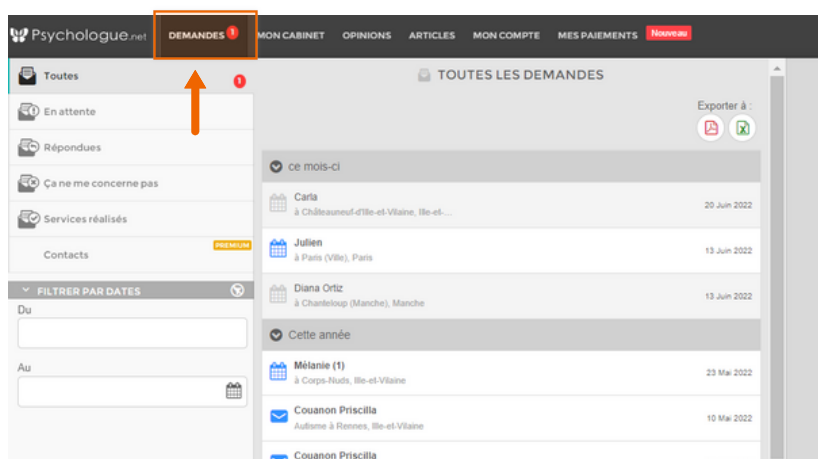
Psychologue.net DEMANDES 1 MON CABINET OPINIONS ARTICLES MON COMPTE MES PAIEMENTS Nouveau

Toutes 1
En attente
Répondues
Ça ne me concerne pas
Services réalisés
Contacts PREMIUM

FILTRER PAR DATES
Du
Au

TOUTES LES DEMANDES

Exporter à :

ce mois-ci

Carla
à Châteauneuf-d'Ille-et-Vilaine, Ille-et-...
20 Juin 2022

Julien
à Paris (Ville), Paris
13 Juin 2022

Diana Ortiz
à Chanteloup (Manche), Manche
13 Juin 2022

Cette année

Mélanie (1)
à Corps-Nuds, Ille-et-Vilaine
23 Mai 2022

Couanon Priscilla
Autisme à Rennes, Ille-et-Vilaine
10 Mai 2022

Couanon Priscilla